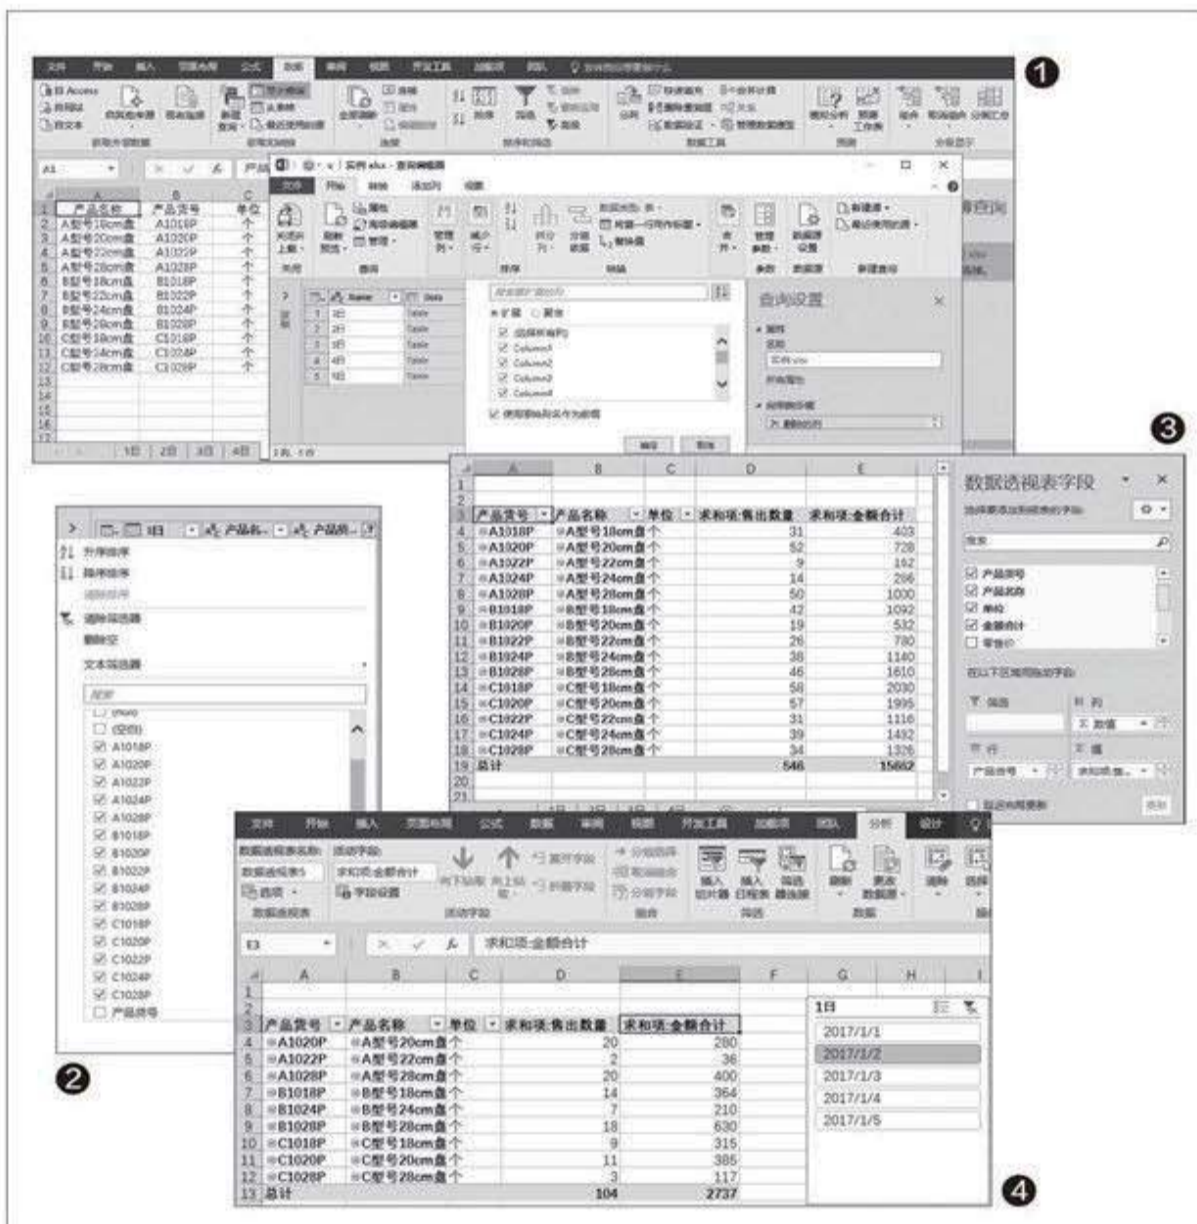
❶

| | A | B | C |
|---|---|---|---|
| 1 | 产品名称 | 产品货号 | 单位 |
| 2 | A型号18cm盘 | A1018P | 个 |
| 3 | A型号20cm盘 | A1020P | 个 |
| 4 | A型号22cm盘 | A1022P | 个 |
| 5 | A型号28cm盘 | A1028P | 个 |
| 6 | B型号18cm盘 | B1018P | 个 |
| 7 | B型号22cm盘 | B1022P | 个 |
| 8 | B型号24cm盘 | B1024P | 个 |
| 9 | B型号28cm盘 | B1028P | 个 |
| 10 | C型号18cm盘 | C1018P | 个 |
| 11 | C型号24cm盘 | C1024P | 个 |
| 12 | C型号28cm盘 | C1028P | 个 |

1日 2日 3日 4日

查询设置

❷

升序排序
降序排序
文本筛选器
A1018P
A1020P
A1022P
A1024P
A1028P
B1018P
B1020P
B1022P
B1024P
B1028P
C1018P
C1020P
C1022P
C1024P
C1028P
产品货号

❸

| | A | B | C | D | E |
|---|---|---|---|---|---|
| 3 | 产品货号 | 产品名称 | 单位 | 求和项:售出数量 | 求和项:金额合计 |
| 4 | A1018P | A型号18cm盘 | 个 | 31 | 403 |
| 5 | A1020P | A型号20cm盘 | 个 | 52 | 728 |
| 6 | A1022P | A型号22cm盘 | 个 | 9 | 162 |
| 7 | A1024P | A型号24cm盘 | 个 | 14 | 286 |
| 8 | A1028P | A型号28cm盘 | 个 | 50 | 1000 |
| 9 | B1018P | B型号18cm盘 | 个 | 42 | 1092 |
| 10 | B1020P | B型号20cm盘 | 个 | 19 | 532 |
| 11 | B1022P | B型号22cm盘 | 个 | 26 | 780 |
| 12 | B1024P | B型号24cm盘 | 个 | 38 | 1140 |
| 13 | B1028P | B型号28cm盘 | 个 | 46 | 1610 |
| 14 | C1018P | C型号18cm盘 | 个 | 58 | 2030 |
| 15 | C1020P | C型号20cm盘 | 个 | 57 | 1995 |
| 16 | C1022P | C型号22cm盘 | 个 | 31 | 1116 |
| 17 | C1024P | C型号24cm盘 | 个 | 39 | 1482 |
| 18 | C1028P | C型号28cm盘 | 个 | 34 | 1326 |
| 19 | 总计 | | | 546 | 15662 |

数据透视表字段
产品货号
产品名称
单位
金额合计

❹

文件 开始 插入 页面布局 公式 数据 审阅 视图 开发工具 加载项 团队 分析 设计

E3 求和项:金额合计

| | A | B | C | D | E |
|---|---|---|---|---|---|
| 3 | 产品货号 | 产品名称 | 单位 | 求和项:售出数量 | 求和项:金额合计 |
| 4 | A1020P | A型号20cm盘 | 个 | 20 | 280 |
| 5 | A1022P | A型号22cm盘 | 个 | 2 | 36 |
| 6 | A1028P | A型号28cm盘 | 个 | 20 | 400 |
| 7 | B1018P | B型号18cm盘 | 个 | 14 | 364 |
| 8 | B1024P | B型号24cm盘 | 个 | 7 | 210 |
| 9 | B1028P | B型号28cm盘 | 个 | 18 | 630 |
| 10 | C1018P | C型号18cm盘 | 个 | 9 | 315 |
| 11 | C1020P | C型号20cm盘 | 个 | 11 | 385 |
| 12 | C1028P | C型号28cm盘 | 个 | 3 | 117 |
| 13 | 总计 | | | 104 | 2737 |

1日
2017/1/1
2017/1/2
2017/1/3
2017/1/4
2017/1/5